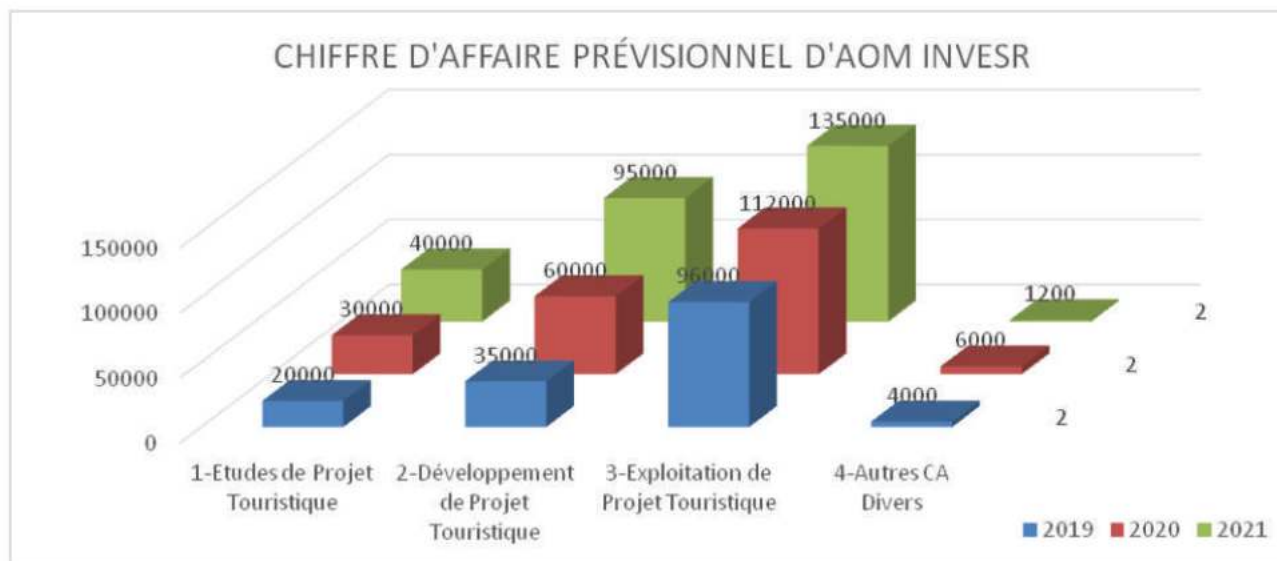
CHIFFRE D'AFFAIRE PRÉVISIONNEL D'AOM INVESR

150000
100000
50000
0

40000
30000
20000
95000
60000
35000
135000
112000
96000
1200
6000
4000

2
2
2

1-Etudes de Projet Touristique
2-Développement de Projet Touristique
3-Exploitation de Projet Touristique
4-Autres CA Divers

2019 2020 2021